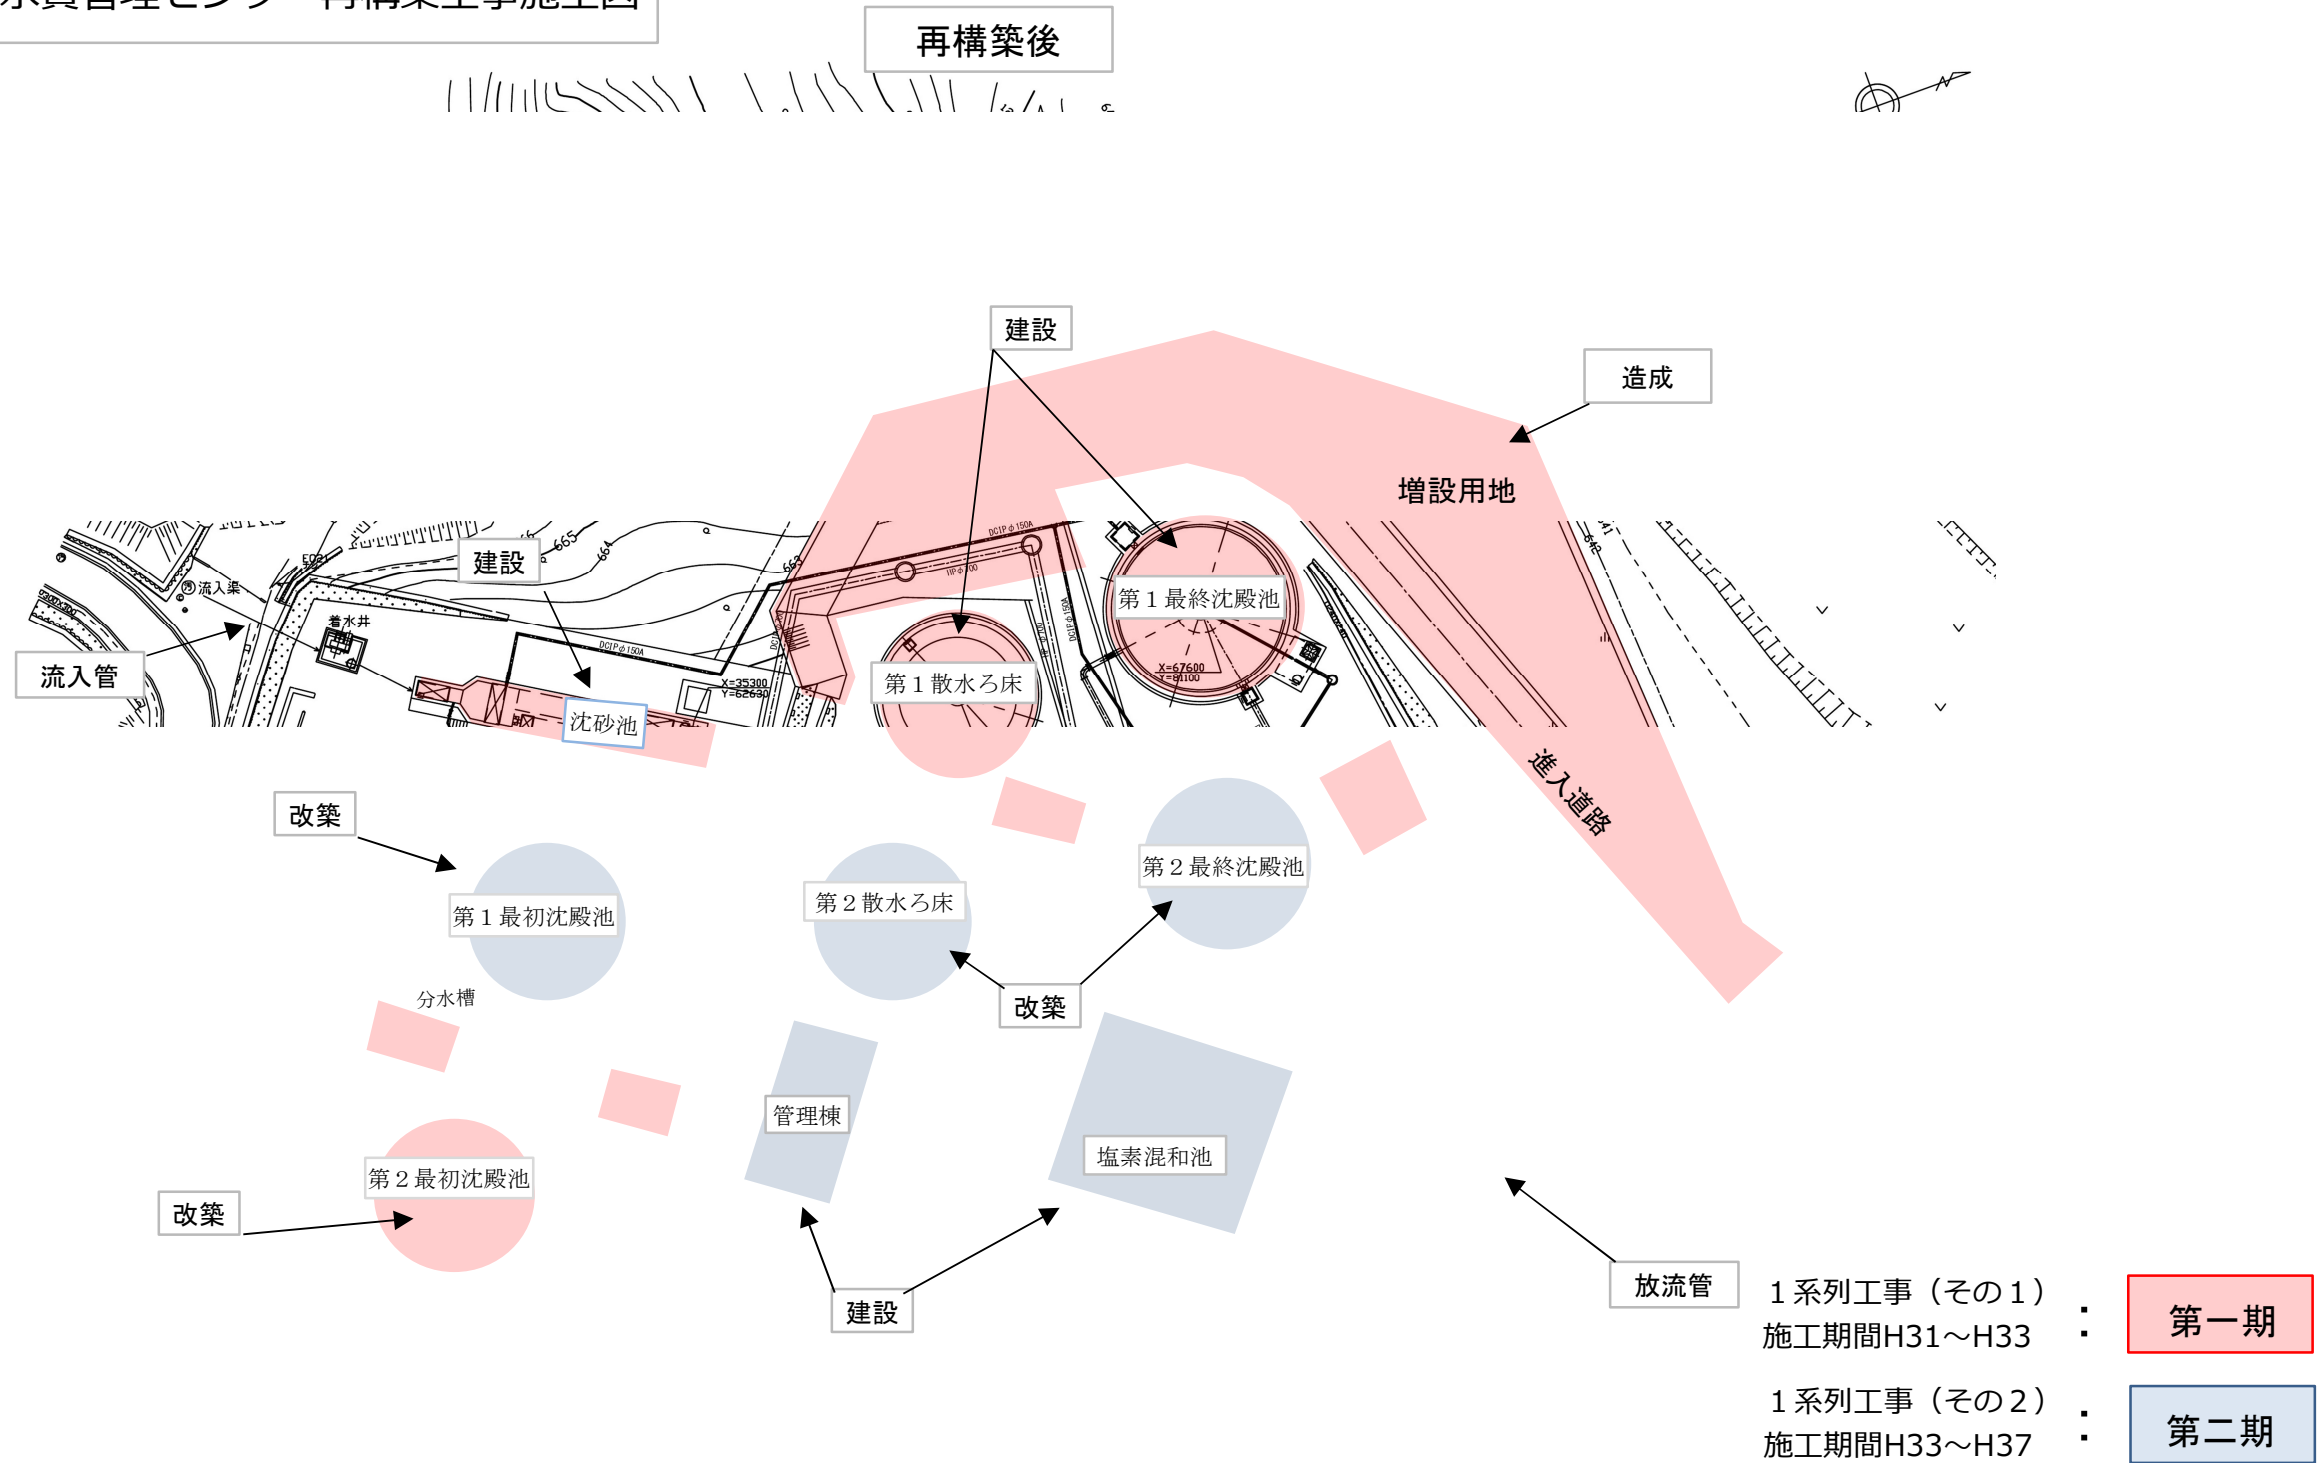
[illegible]再構築工事施工図

再構築後

建設

造成

増設用地

建設

流入渠

着水井

流入管

沈砂池

第１散水ろ床

第１最終沈殿池

X=35300
Y=62630

X=67600
Y=61100

進入道路

改築

第１最初沈殿池

第２散水ろ床

第２最終沈殿池

分水槽

改築

管理棟

塩素混和池

第２最初沈殿池

改築

建設

放流管

１系列工事（その１）
施工期間H31～H33 ： 第一期

１系列工事（その２）
施工期間H33～H37 ： 第二期